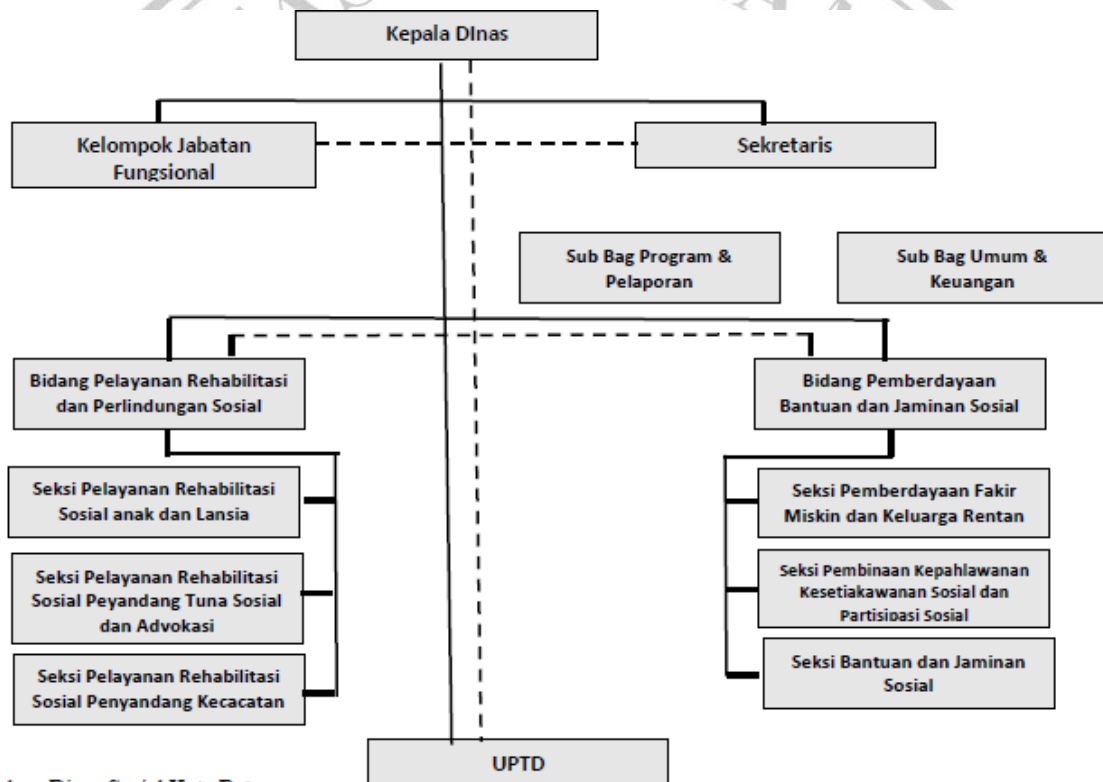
Kepala DInas

Kelompok Jabatan Fungsional

Sekretaris

Sub Bag Program & Pelaporan

Sub Bag Umum & Keuangan

Bidang Pelayanan Rehabilitasi dan Perlindungan Sosial

Bidang Pemberdayaan Bantuan dan Jaminan Sosial

Seksi Pelayanan Rehabilitasi Sosial anak dan Lansia

Seksi Pelayanan Rehabilitasi Sosial Peyandang Tuna Sosial dan Advokasi

Seksi Pelayanan Rehabilitasi Sosial Penyandang Kecacatan

Seksi Pemberdayaan Fakir Miskin dan Keluarga Rentan

Seksi Pembinaan Kepahlawanan Kesetiakawanan Sosial dan Partisipasi Sosial

Seksi Bantuan dan Jaminan Sosial

UPTD

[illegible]